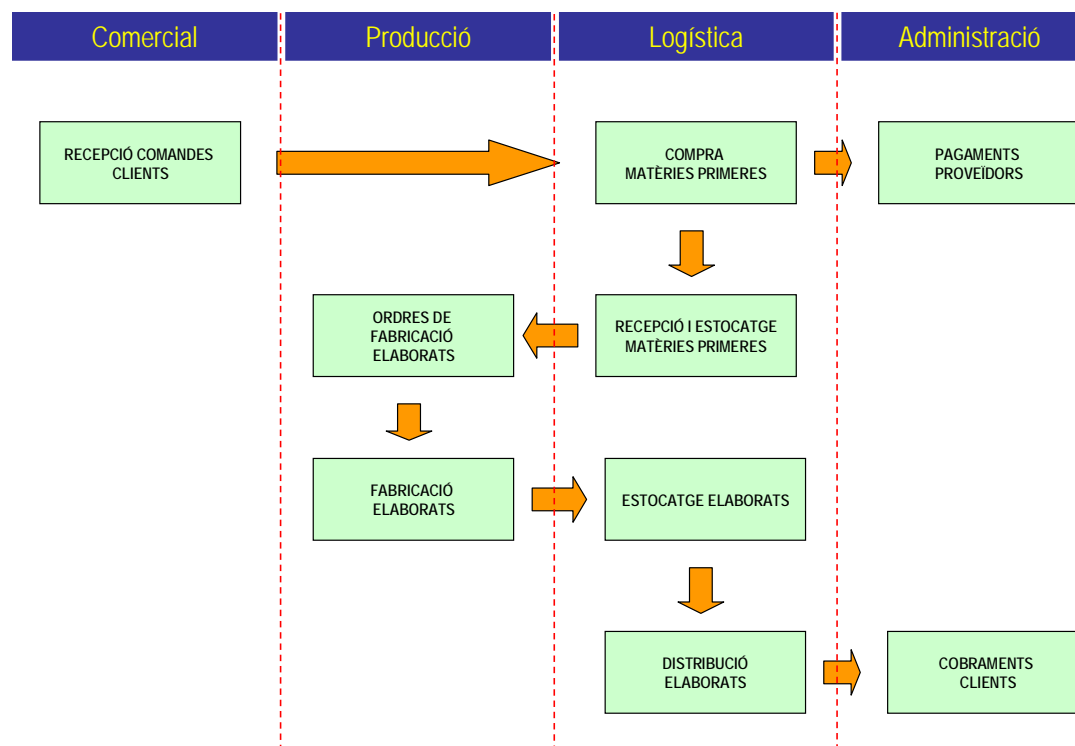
Comercial

Producció

Logística

Administració

RECEPCIÓ COMANDES CLIENTS

COMPRA MATÈRIES PRIMERES

PAGAMENTS PROVEÏDORS

ORDRES DE FABRICACIÓ ELABORATS

RECEPCIÓ I ESTOCATGE MATÈRIES PRIMERES

FABRICACIÓ ELABORATS

ESTOCATGE ELABORATS

DISTRIBUCIÓ ELABORATS

COBRAMENTS CLIENTS